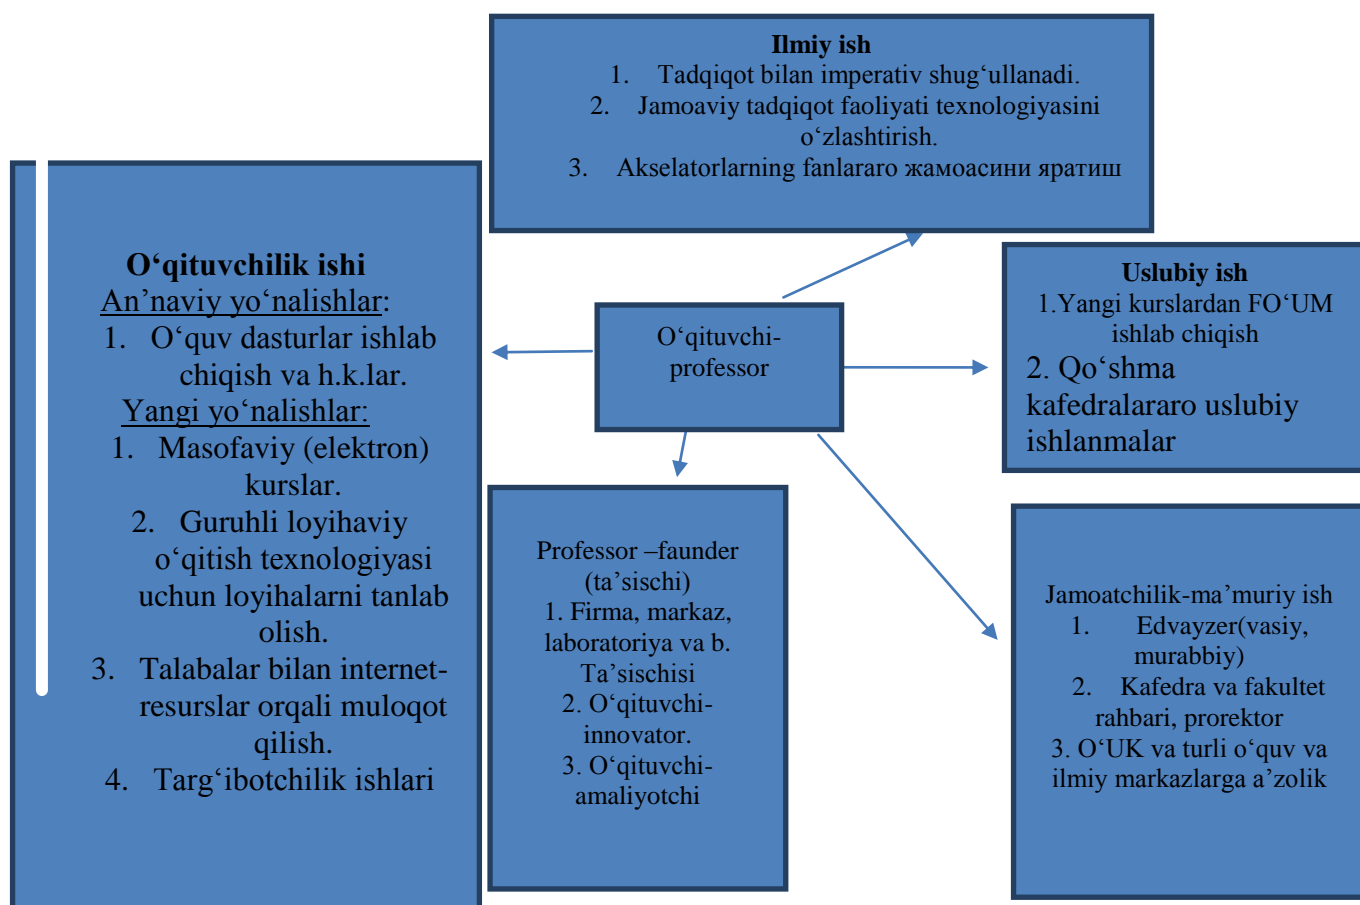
**Ilmiy ish**
1. Tadqiqot bilan imperativ shug‘ullanadi.
2. Jamoaviy tadqiqot faoliyati texnologiyasini o‘zlashtirish.
3. Akselatorlarning fanlararo жамоасини яратиш

**O‘qituvchilik ishi**
An’naviy yo‘nalishlar:
1. O‘quv dasturlar ishlab chiqish va h.k.lar.
Yangi yo‘nalishlar:
1. Masofaviy (elektron) kurslar.
2. Guruhli loyihaviy o‘qitish texnologiyasi uchun loyihalarni tanlab olish.
3. Talabalar bilan internet-resurslar orqali muloqot qilish.
4. Targ‘ibotchilik ishlari

O‘qituvchi-professor

**Uslubiy ish**
1.Yangi kurslardan FO‘UM ishlab chiqish
2. Qo‘shma kafedralararo uslubiy ishlanmalar

Professor –faunder (ta’sischi)
1. Firma, markaz, laboratoriya va b. Ta’sischisi
2. O‘qituvchi-innovator.
3. O‘qituvchi-amaliyotchi

Jamoatchilik-ma’muriy ish
1. Edvayzer(vasiy, murabbiy)
2. Kafedra va fakultet rahbari, prorektor
3. O‘UK va turli o‘quv va ilmiy markazlarga a’zolik